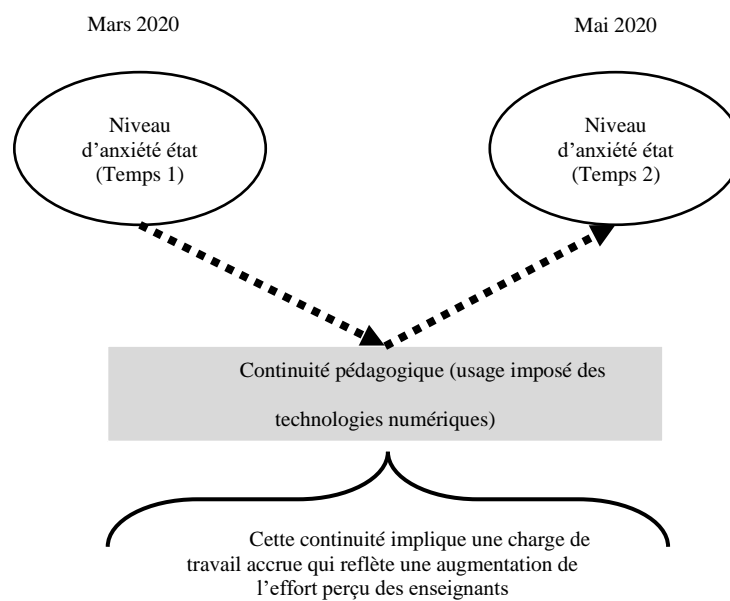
Mars 2020

Mai 2020

Niveau d’anxiété état (Temps 1)

Niveau d’anxiété état (Temps 2)

Continuité pédagogique (usage imposé des technologies numériques)

Cette continuité implique une charge de travail accrue qui reflète une augmentation de l’effort perçu des enseignants